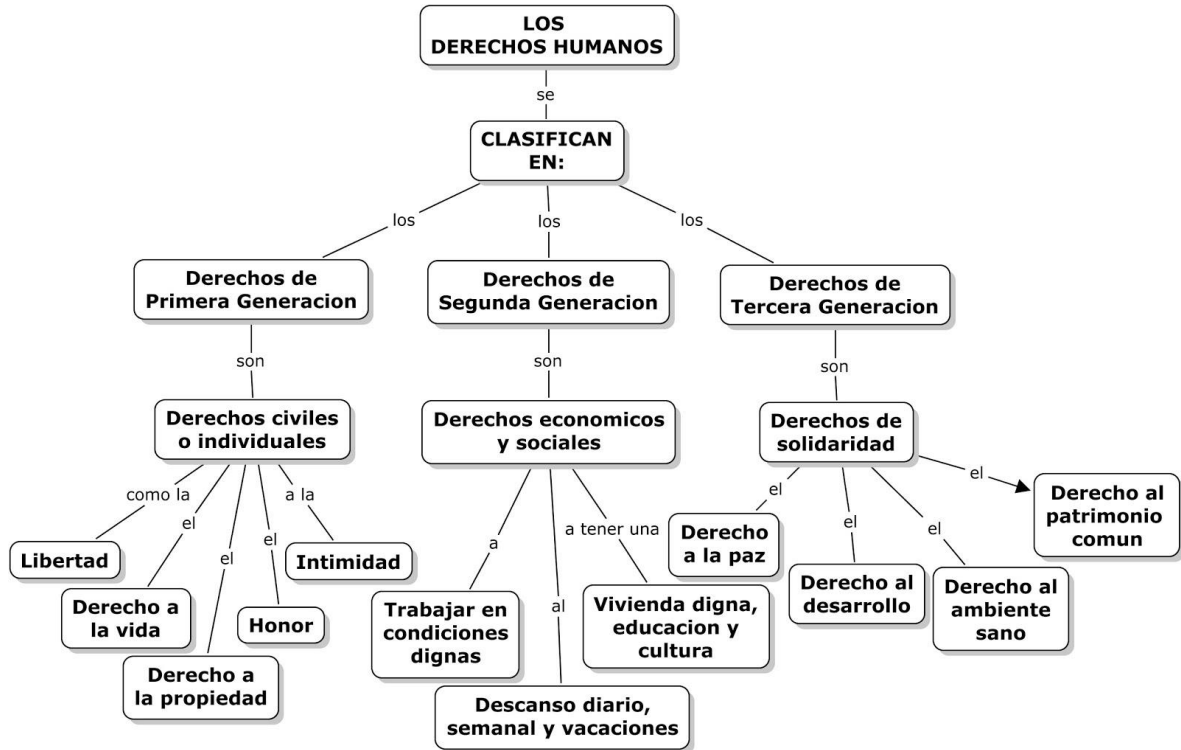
LOS DERECHOS HUMANOS

se

CLASIFICAN EN:

los

los

los

Derechos de Primera Generacion

Derechos de Segunda Generacion

Derechos de Tercera Generacion

son

son

son

Derechos civiles o individuales

Derechos economicos y sociales

Derechos de solidaridad

como la

el

el

el

a la

Libertad

Derecho a la vida

Derecho a la propiedad

Honor

Intimidad

a

al

a tener una

Trabajar en condiciones dignas

Descanso diario, semanal y vacaciones

Vivienda digna, educacion y cultura

el

el

el

el

Derecho a la paz

Derecho al desarrollo

Derecho al ambiente sano

Derecho al patrimonio comun